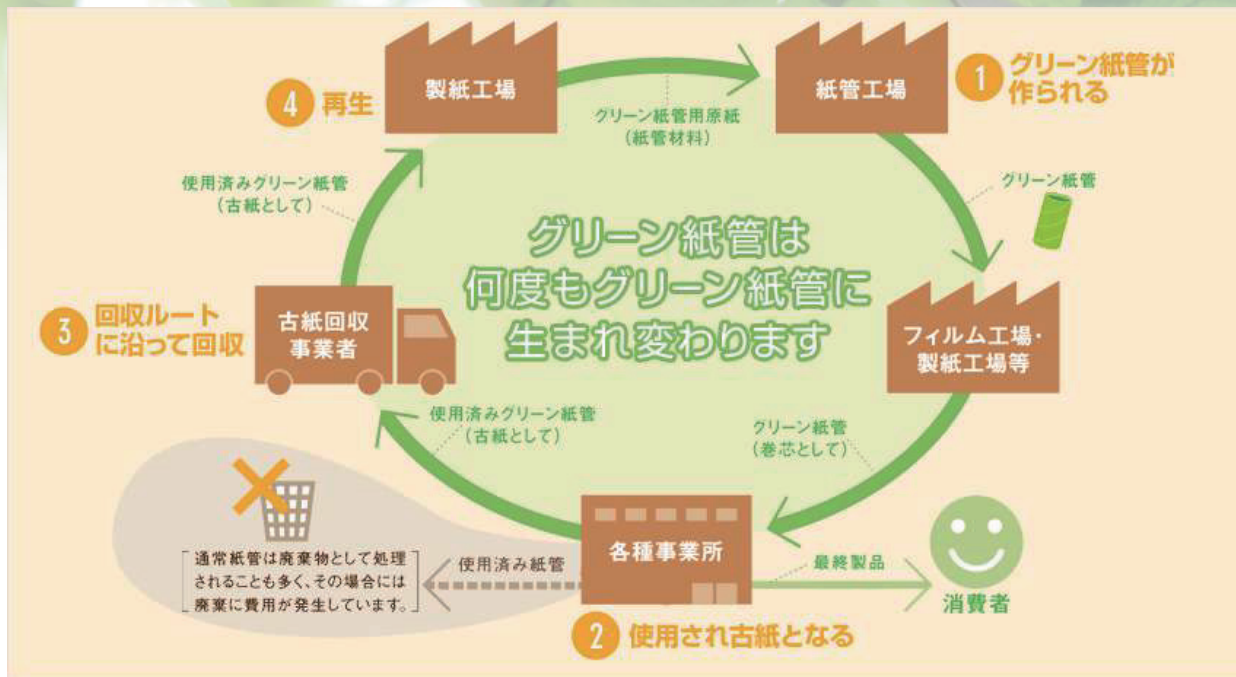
4 再生

製紙工場

グリーン紙管用原紙（紙管材料）

紙管工場

1 グリーン紙管が作られる

グリーン紙管

使用済みグリーン紙管（古紙として）

グリーン紙管は何度もグリーン紙管に生まれ変わります

3 回収ルートに沿って回収

古紙回収事業者

フィルム工場・製紙工場等

使用済みグリーン紙管（古紙として）

グリーン紙管（巻芯として）

通常紙管は廃棄物として処理されることも多く、その場合には廃棄に費用が発生しています。

使用済み紙管

各種事業所

最終製品

消費者

2 使用され古紙となる